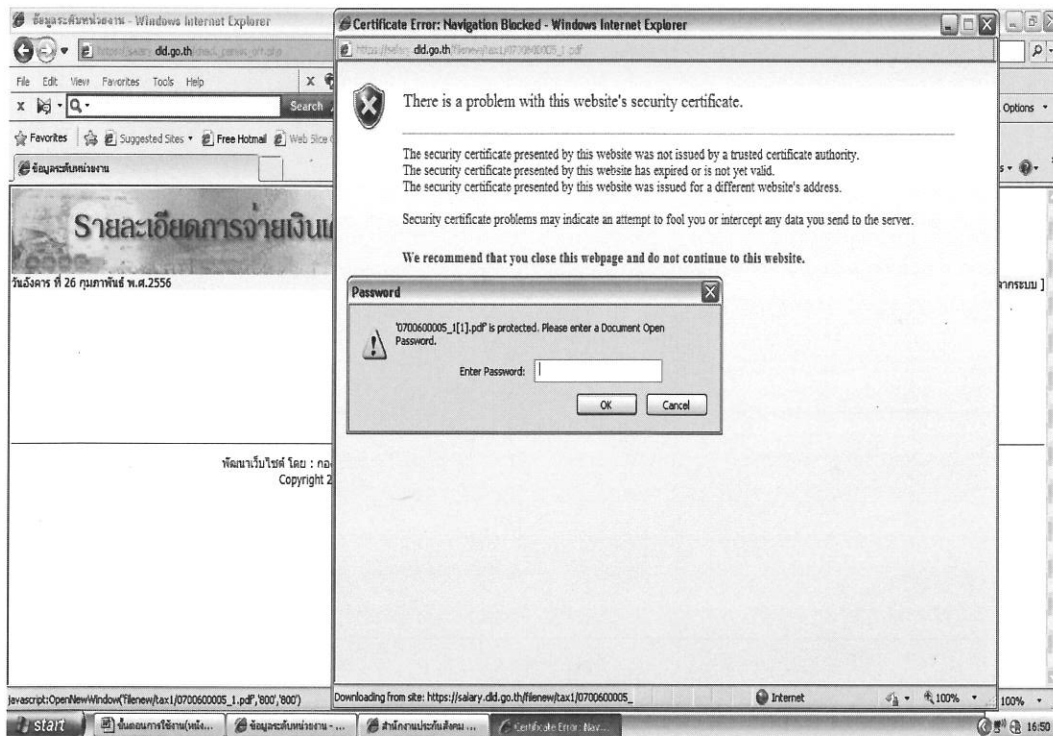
ข้อมูลระดับหน่วยงาน - Windows Internet Explorer

dld.go.th

File Edit View Favorites Tools Help

Search

Favorites | Suggested Sites • Free Hotmail Web Slice

ข้อมูลระดับหน่วยงาน

รายละเอียดการจ่ายเงิน

วันอังคาร ที่ 26 กุมภาพันธ์ พ.ศ.2556

พัฒนาเว็บไซต์ โดย : กอ
Copyright 2

Options •

จากระบบ ]

Certificate Error: Navigation Blocked - Windows Internet Explorer

https://salary.dld.go.th/filenew/tax1/0700600005_1.pdf

There is a problem with this website's security certificate.

The security certificate presented by this website was not issued by a trusted certificate authority.
The security certificate presented by this website has expired or is not yet valid.
The security certificate presented by this website was issued for a different website's address.

Security certificate problems may indicate an attempt to fool you or intercept any data you send to the server.

We recommend that you close this webpage and do not continue to this website.

Password

'0700600005_1[1].pdf' is protected. Please enter a Document Open Password.

Enter Password:

OK Cancel

javascript:OpenNewWindow('filenew/tax1/0700600005_1.pdf','800','800')

Downloading from site: https://salary.dld.go.th/filenew/tax1/0700600005_

Internet

100%

100%

start

ขั้นตอนการใช้งาน(หน้อ...

ข้อมูลระดับหน่วยงาน - ...

สำนักงานประกันสังคม ...

Certificate Error: Nav...

16:50